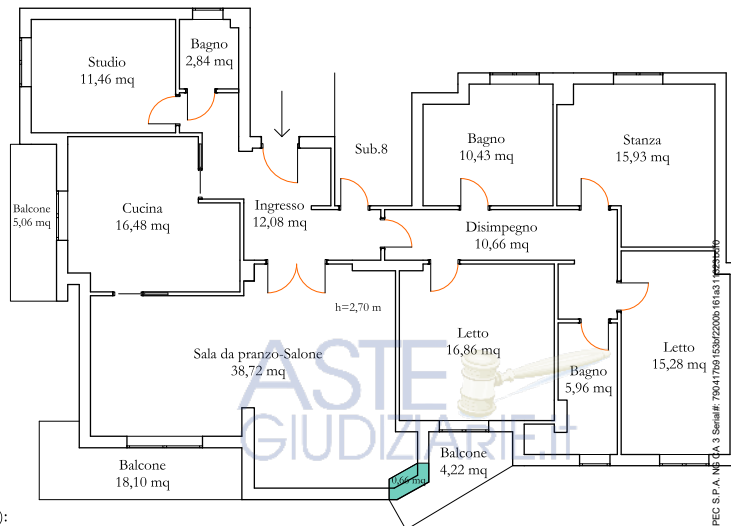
Studio
11,46 mq

Bagno
2,84 mq

Sub.8

Bagno
10,43 mq

Stanza
15,93 mq

Balcone
5,06 mq

Cucina
16,48 mq

Ingresso
12,08 mq

Disimpegno
10,66 mq

h=2,70 m

Sala da pranzo-Salone
38,72 mq

Letto
16,86 mq

Bagno
5,96 mq

Letto
15,28 mq

ASTE
GIUDIZIARIE.it

Balcone
18,10 mq

0,66 mq

Balcone
4,22 mq

PEC S.P.A. NG CA 3 Serial#: 79041769153bf2200b161a31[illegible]